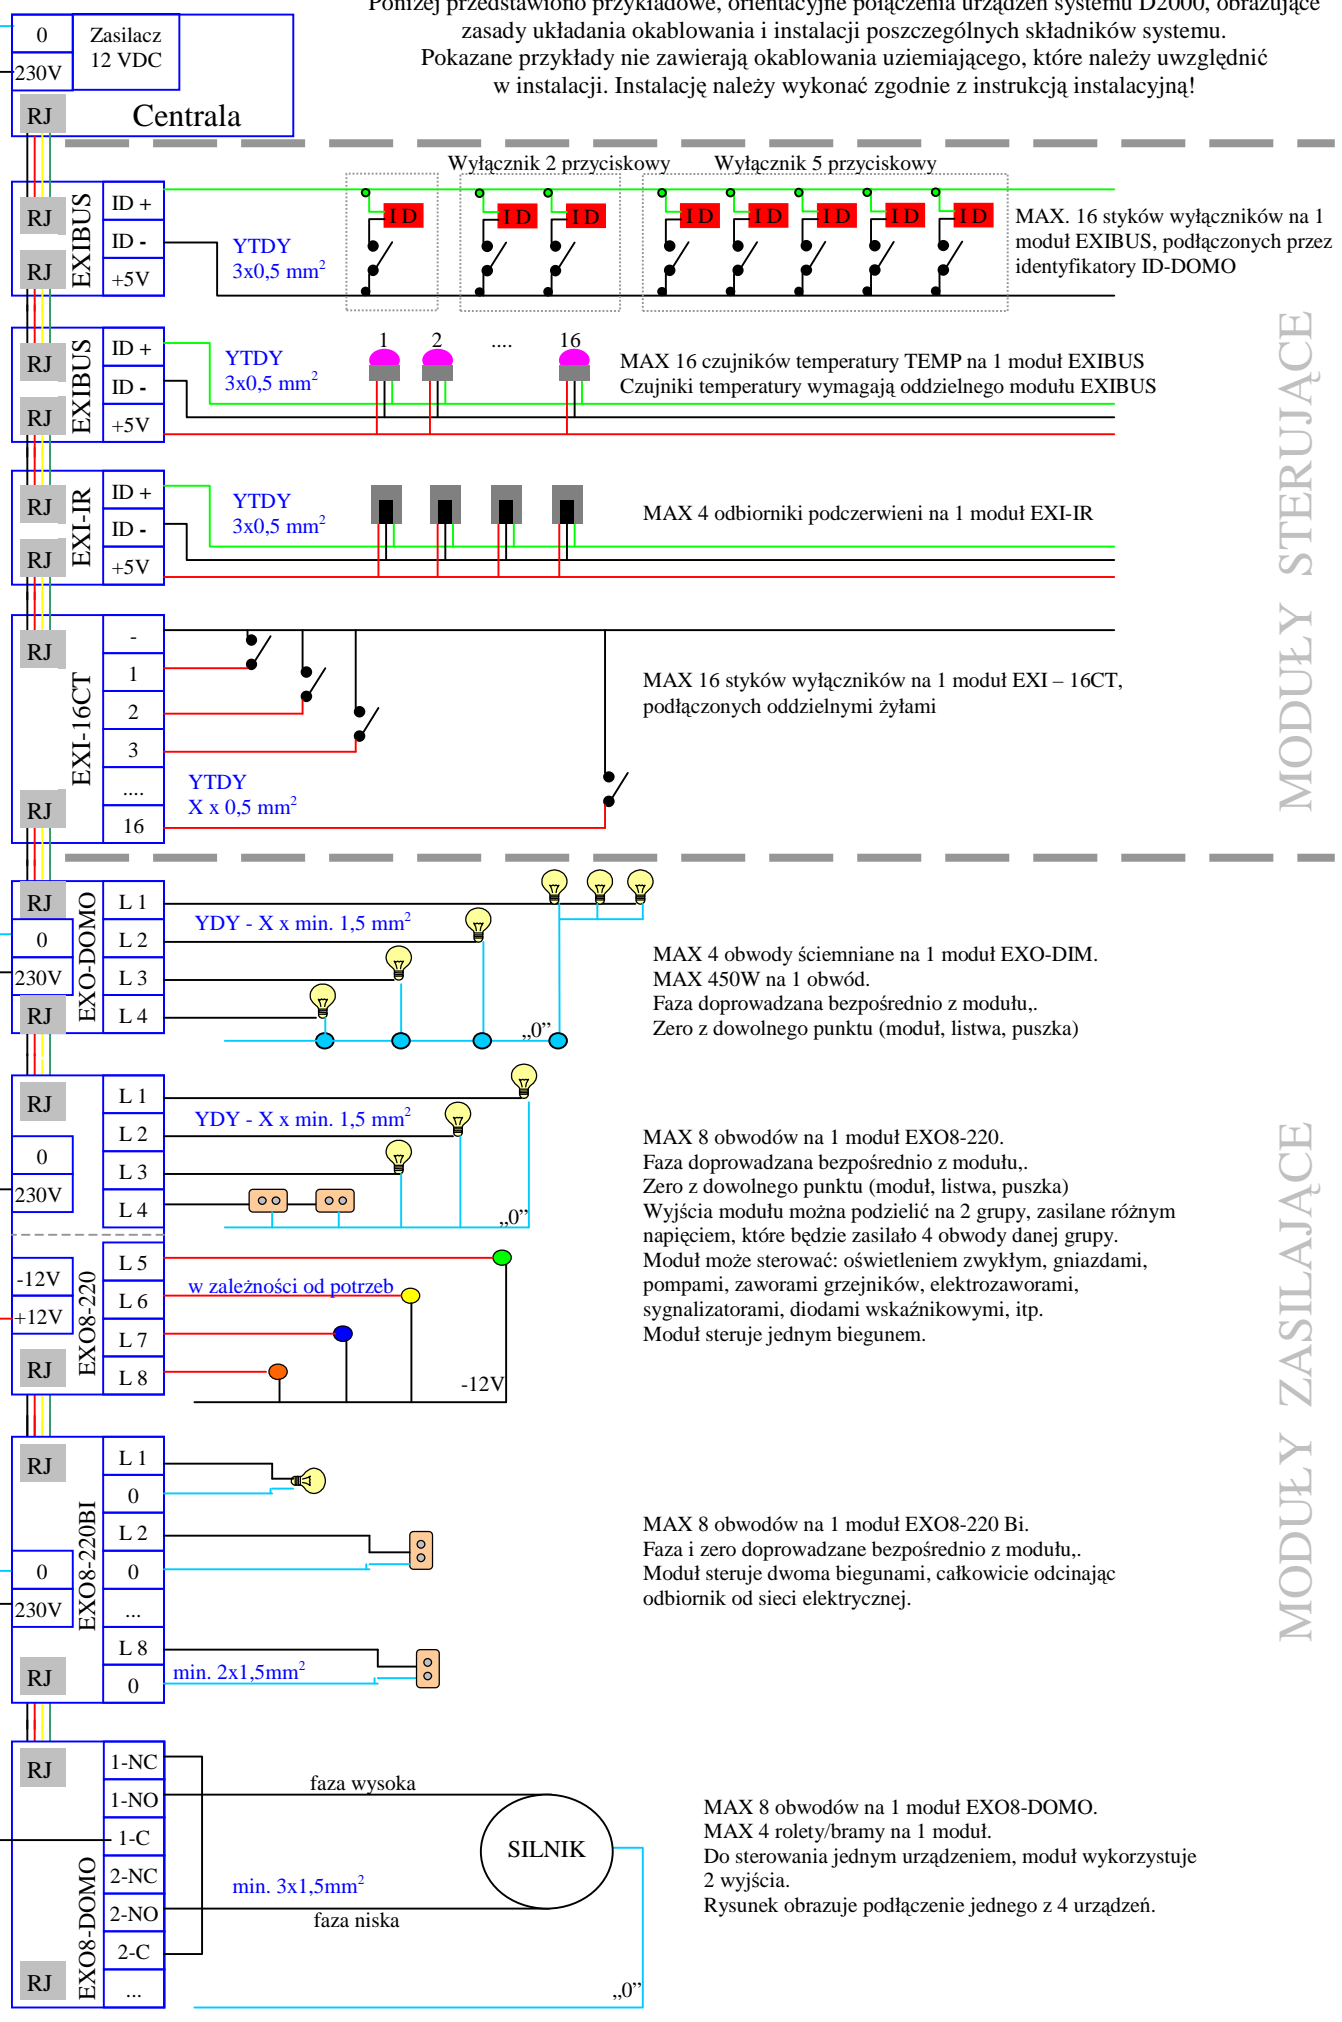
Poniżej przedstawiono przykładowe, orientacyjne połączenia urządzeń systemu D2000, obrazujące zasady układania okablowania i instalacji poszczególnych składników systemu. Pokazane przykłady nie zawierają okablowania uziemiającego, które należy uwzględnić w instalacji. Instalację należy wykonać zgodnie z instrukcją instalacyjną!

0
230V
Zasilacz 12 VDC
RJ
Centrala

Wyłącznik 2 przyciskowy
Wyłącznik 5 przyciskowy

RJ
EXIBUS
RJ
ID +
ID -
+5V
YTDY
3x0,5 mm$^2$
ID ID ID ID ID ID ID ID
MAX. 16 styków wyłączników na 1 moduł EXIBUS, podłączonych przez identyfikatory ID-DOMO

RJ
EXIBUS
RJ
ID +
ID -
+5V
YTDY
3x0,5 mm$^2$
1 2 .... 16
MAX 16 czujników temperatury TEMP na 1 moduł EXIBUS
Czujniki temperatury wymagają oddzielnego modułu EXIBUS

RJ
EXI-IR
RJ
ID +
ID -
+5V
YTDY
3x0,5 mm$^2$
MAX 4 odbiorniki podczerwieni na 1 moduł EXI-IR

RJ
EXI-16CT
RJ
-
1
2
3
....
16
YTDY
X x 0,5 mm$^2$
MAX 16 styków wyłączników na 1 moduł EXI – 16CT, podłączonych oddzielnymi żyłami

MODUŁY STERUJĄCE

RJ
0
230V
RJ
EXO-DOMO
L 1
L 2
L 3
L 4
YDY - X x min. 1,5 mm$^2$
„0"
MAX 4 obwody ściemniane na 1 moduł EXO-DIM.
MAX 450W na 1 obwód.
Faza doprowadzana bezpośrednio z modułu,.
Zero z dowolnego punktu (moduł, listwa, puszka)

RJ
0
230V
-12V
+12V
RJ
EXO8-220
L 1
L 2
L 3
L 4
L 5
L 6
L 7
L 8
YDY - X x min. 1,5 mm$^2$
„0"
w zależności od potrzeb
-12V
MAX 8 obwodów na 1 moduł EXO8-220.
Faza doprowadzana bezpośrednio z modułu,.
Zero z dowolnego punktu (moduł, listwa, puszka)
Wyjścia modułu można podzielić na 2 grupy, zasilane różnym napięciem, które będzie zasilało 4 obwody danej grupy.
Moduł może sterować: oświetleniem zwykłym, gniazdami, pompami, zaworami grzejników, elektrozaworami, sygnalizatorami, diodami wskaźnikowymi, itp.
Moduł steruje jednym biegunem.

RJ
0
230V
RJ
EXO8-220BI
L 1
0
L 2
0
...
L 8
0
min. 2x1,5mm$^2$
MAX 8 obwodów na 1 moduł EXO8-220 Bi.
Faza i zero doprowadzane bezpośrednio z modułu,.
Moduł steruje dwoma biegunami, całkowicie odcinając odbiornik od sieci elektrycznej.

RJ
EXO8-DOMO
RJ
1-NC
1-NO
1-C
2-NC
2-NO
2-C
...
faza wysoka
SILNIK
min. 3x1,5mm$^2$
faza niska
„0"
MAX 8 obwodów na 1 moduł EXO8-DOMO.
MAX 4 rolety/bramy na 1 moduł.
Do sterowania jednym urządzeniem, moduł wykorzystuje 2 wyjścia.
Rysunek obrazuje podłączenie jednego z 4 urządzeń.

MODUŁY ZASILAJĄCE